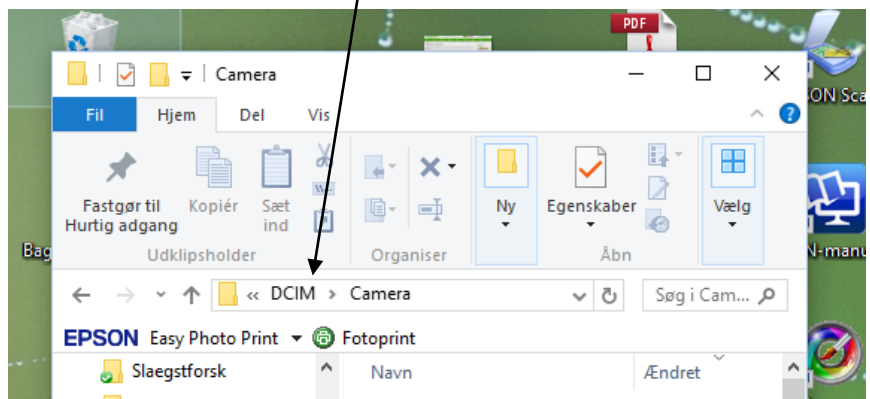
PDF
Camera
Fil
Hjem
Del
Vis
ON Sca
Fastgør til Hurtig adgang
Kopiér
Sæt ind
Udklipsholder
Organiser
Ny
Egenskaber
Åbn
Vælg
Bag
N-manu
« DCIM › Camera
Søg i Cam...
EPSON Easy Photo Print
Fotoprint
Slaegstforsk
Navn
Ændret